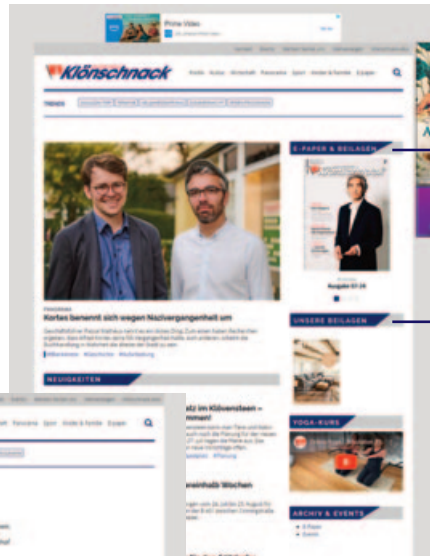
Prime Video

Klönschnack

Politik Kultur Wirtschaft Panorama Sport Kinder & Familie E-paper

TRENDS

E-PAPER & BEILAGEN

Ausgabe 01.24

UNSERE BEILAGEN

PANORAMA

Korfes benennt sich wegen Nazivergangenheit um

NEUIGKEITEN

Panorama Sport Kinder & Familie E-paper

atz im Klövensteen –

reinhalb Wochen

YOGA-KURS

ARCHIV & EVENTS